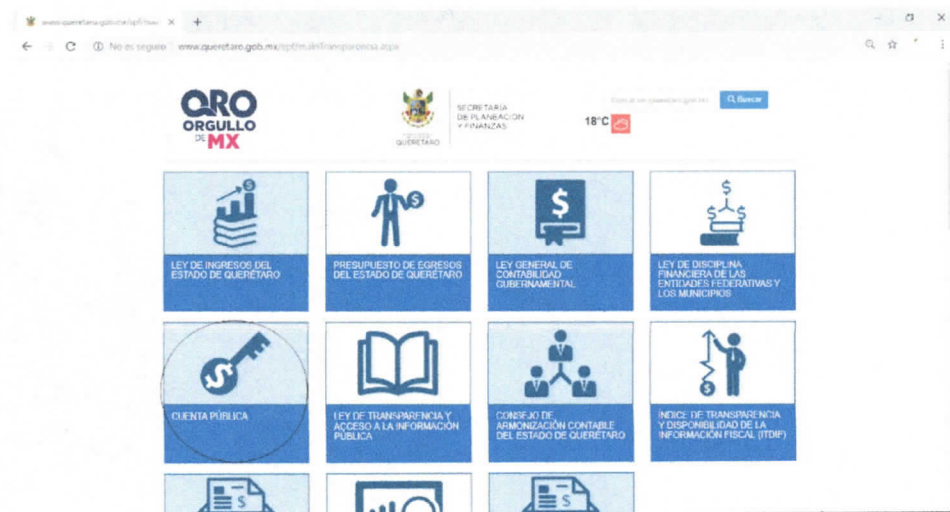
www.queretaro.gob.mx/spf/tra ×

No es seguro | www.queretaro.gob.mx/spf/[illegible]

QRO
ORGULLO
DE MX

QUERÉTARO

SECRETARÍA
DE PLANEACIÓN
Y FINANZAS

Buscar

18°C

LEY DE INGRESOS DEL ESTADO DE QUERÉTARO

PRESUPUESTO DE EGRESOS DEL ESTADO DE QUERÉTARO

LEY GENERAL DE CONTABILIDAD GUBERNAMENTAL

LEY DE DISCIPLINA FINANCIERA DE LAS ENTIDADES FEDERATIVAS Y LOS MUNICIPIOS

CUENTA PÚBLICA

LEY DE TRANSPARENCIA Y ACCESO A LA INFORMACIÓN PÚBLICA

CONSEJO DE ARMONIZACIÓN CONTABLE DEL ESTADO DE QUERÉTARO

ÍNDICE DE TRANSPARENCIA Y DISPONIBILIDAD DE LA INFORMACIÓN FISCAL (ITDIF)